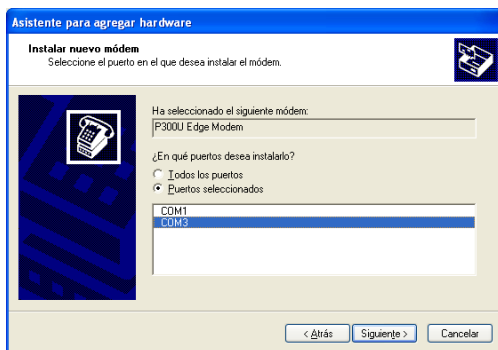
Asistente para agregar hardware

Instalar nuevo módem
Seleccione el puerto en el que desea instalar el módem.

Ha seleccionado el siguiente módem:
P300U Edge Modem

¿En qué puertos desea instalarlo?
Todos los puertos
Puertos seleccionados

COM1
COM3

< Atrás
Siguiente >
Cancelar